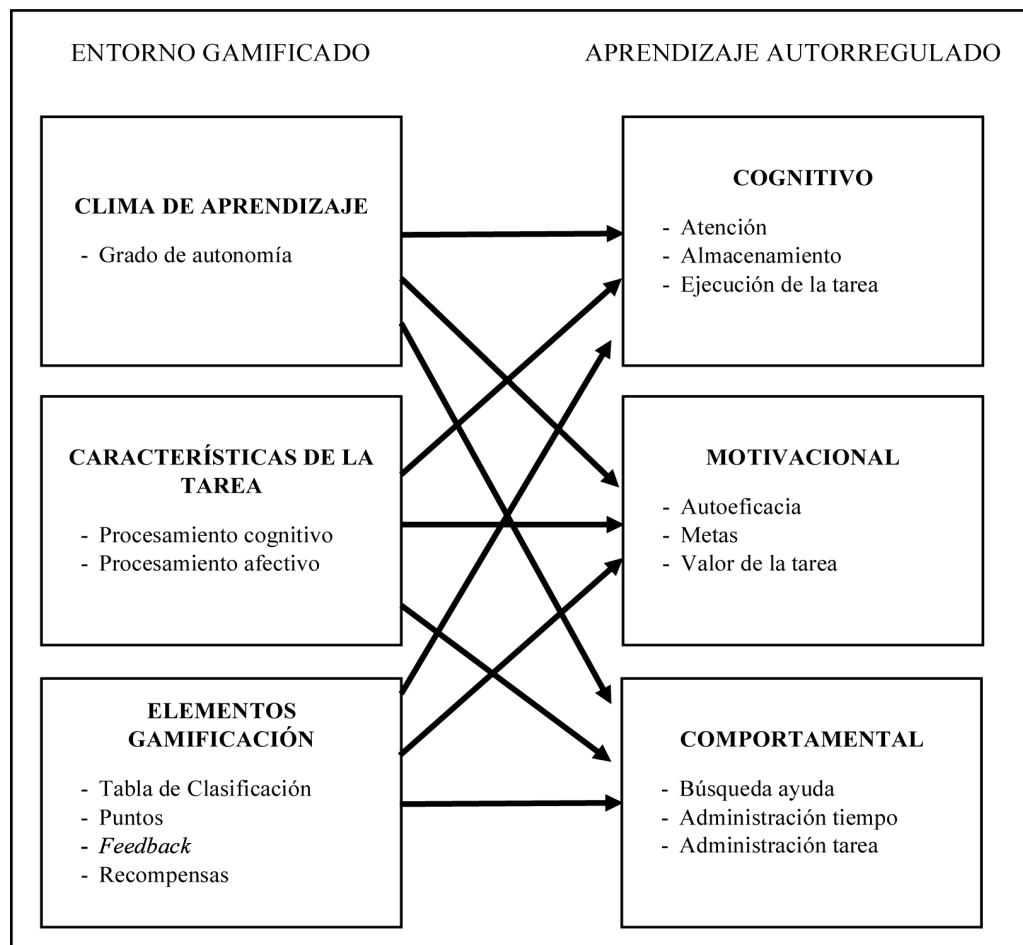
ENTORNO GAMIFICADO

APRENDIZAJE AUTORREGULADO

CLIMA DE APRENDIZAJE

- Grado de autonomía

CARACTERÍSTICAS DE LA TAREA

- Procesamiento cognitivo
- Procesamiento afectivo

ELEMENTOS GAMIFICACIÓN

- Tabla de Clasificación
- Puntos
- Feedback
- Recompensas

COGNITIVO

- Atención
- Almacenamiento
- Ejecución de la tarea

MOTIVACIONAL

- Autoeficacia
- Metas
- Valor de la tarea

COMPORTAMENTAL

- Búsqueda ayuda
- Administración tiempo
- Administración tarea